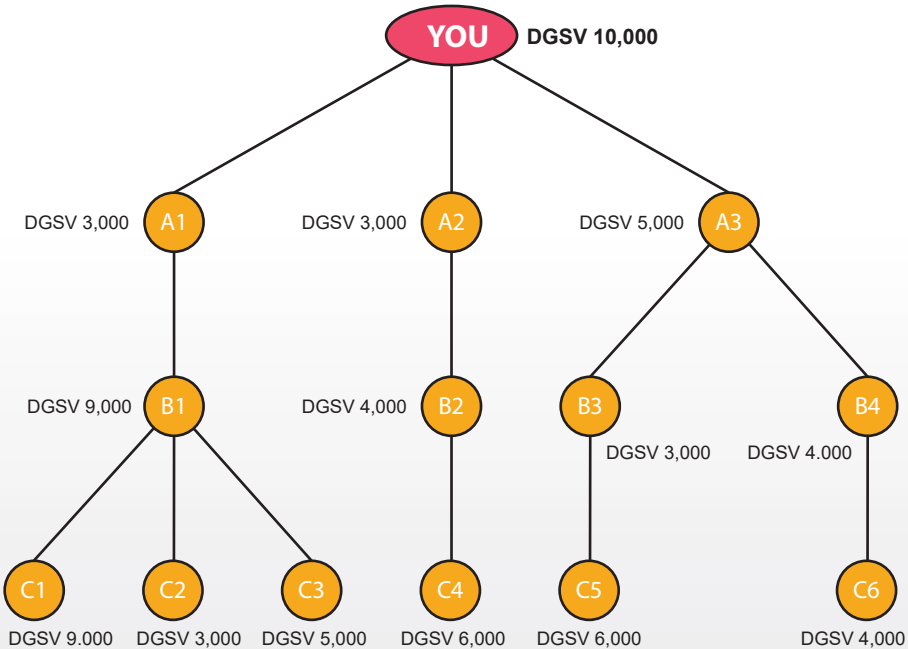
YOU DGSV 10,000

DGSV 3,000 A1
DGSV 3,000 A2
DGSV 5,000 A3

DGSV 9,000 B1
DGSV 4,000 B2
B3 DGSV 3,000
B4 DGSV 4.000

C1 DGSV 9.000
C2 DGSV 3,000
C3 DGSV 5,000
C4 DGSV 6,000
C5 DGSV 6,000
C6 DGSV 4,000